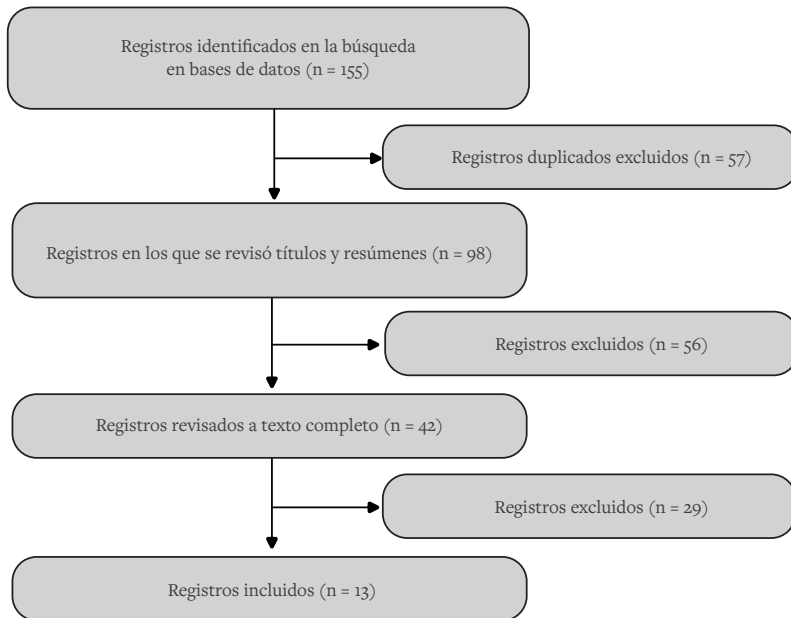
Registros identificados en la búsqueda en bases de datos (n = 155)

Registros duplicados excluidos (n = 57)

Registros en los que se revisó títulos y resúmenes (n = 98)

Registros excluidos (n = 56)

Registros revisados a texto completo (n = 42)

Registros excluidos (n = 29)

Registros incluidos (n = 13)